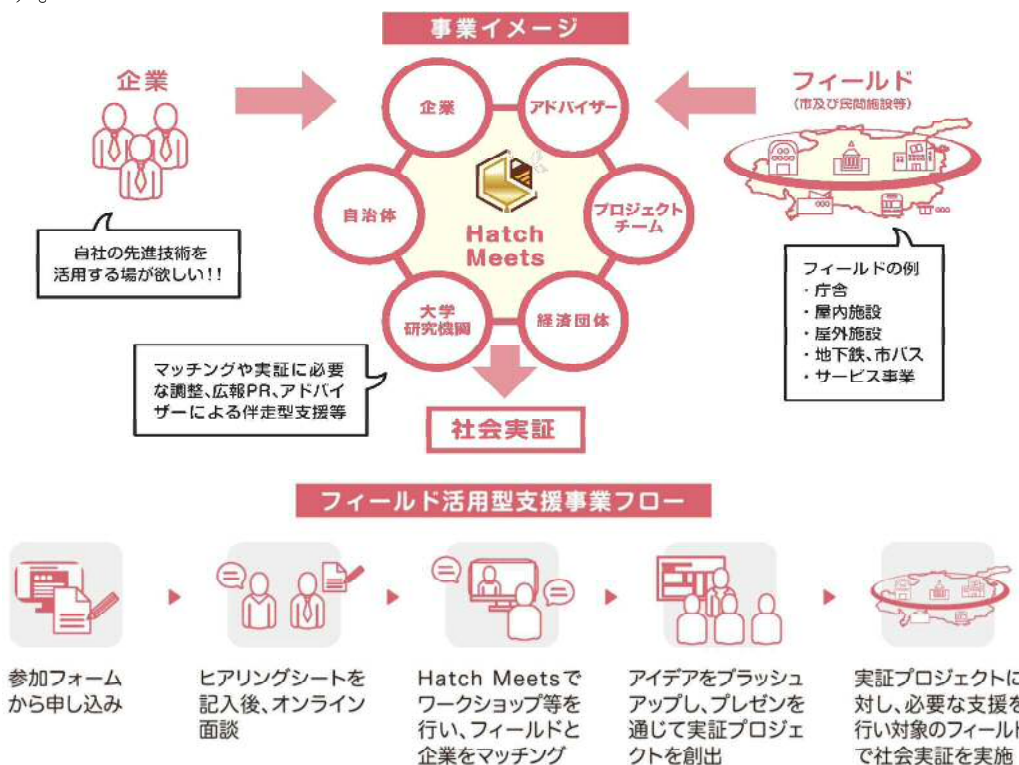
事業イメージ

企業

自社の先進技術を活用する場が欲しい!!

企業
アドバイザー
自治体
Hatch Meets
プロジェクトチーム
大学研究機関
経済団体

フィールド
(市及び民間施設等)

フィールドの例
・庁舎
・屋内施設
・屋外施設
・地下鉄、市バス
・サービス事業

マッチングや実証に必要な調整、広報PR、アドバイザーによる伴走型支援等

社会実証

フィールド活用型支援事業フロー

参加フォームから申し込み

ヒアリングシートを記入後、オンライン面談

Hatch Meetsでワークショップ等を行い、フィールドと企業をマッチング

アイデアをブラッシュアップし、プレゼンを通じて実証プロジェクトを創出

実証プロジェクトに対し、必要な支援を行い対象のフィールド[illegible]で社会実証を実施